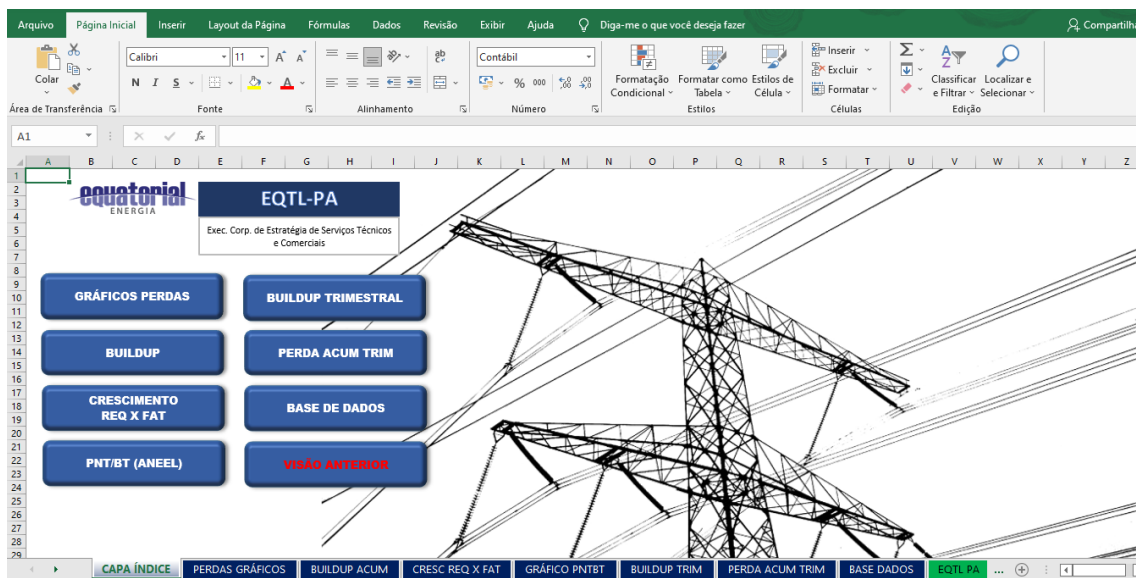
Arquivo Página Inicial Inserir Layout da Página Fórmulas Dados Revisão Exibir Ajuda Diga-me o que você deseja fazer Compartilhar

Colar
Área de Transferência
Calibri 11
N I S
Fonte
Alinhamento
Contábil
% 000
Número
Formatação Condicional
Formatar como Tabela
Estilos de Célula
Estilos
Inserir
Excluir
Formatar
Células
Classificar e Filtrar
Localizar e Selecionar
Edição

A1 fx

A B C D E F G H I J K L M N O P Q R S T U V W X Y Z

equatorial
ENERGIA

EQTL-PA
Exec. Corp. de Estratégia de Serviços Técnicos e Comerciais

GRÁFICOS PERDAS
BUILDUP TRIMESTRAL
BUILDUP
PERDA ACUM TRIM
CRESCIMENTO REQ X FAT
BASE DE DADOS
PNT/BT (ANEEL)
VISÃO ANTERIOR

CAPA ÍNDICE | PERDAS GRÁFICOS | BUILDUP ACUM | CRESC REQ X FAT | GRÁFICO PNTBT | BUILDUP TRIM | PERDA ACUM TRIM | BASE DADOS | EQTL PA | ...